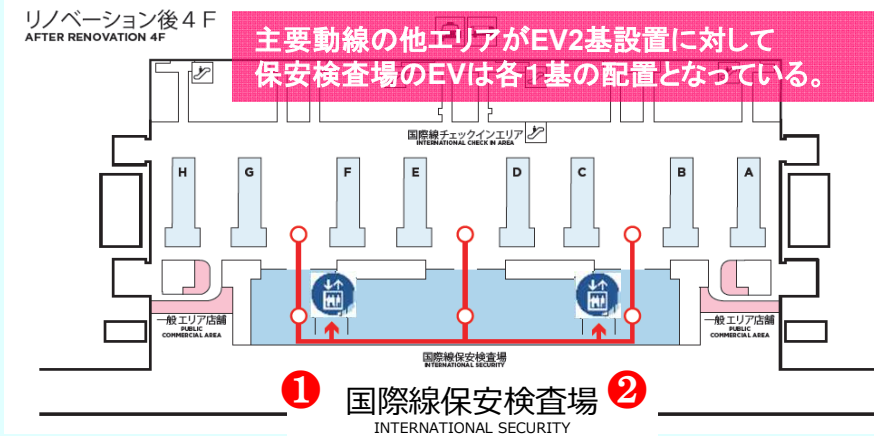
リノベーション後４Ｆ
AFTER RENOVATION 4F

主要動線の他エリアがEV2基設置に対して
保安検査場のEVは各1基の配置となっている。

国際線チェックインエリア
INTERNATIONAL CHECK IN AREA

H G F E D C B A

一般エリア店舗
PUBLIC COMMERCIAL AREA

一般エリア店舗
PUBLIC COMMERCIAL AREA

国際線保安検査場
INTERNATIONAL SECURITY

❶ 国際線保安検査場 ❷
INTERNATIONAL SECURITY